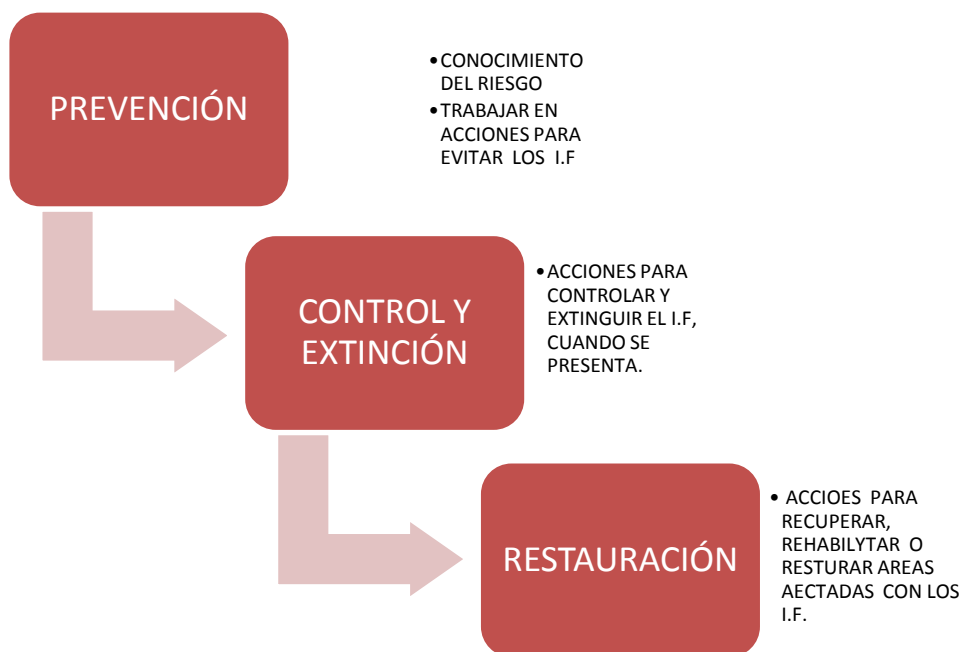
PREVENCIÓN

• CONOCIMIENTO DEL RIESGO
• TRABAJAR EN ACCIONES PARA EVITAR LOS I.F

CONTROL Y EXTINCIÓN

• ACCIONES PARA CONTROLAR Y EXTINGUIR EL I.F, CUANDO SE PRESENTA.

RESTAURACIÓN

• ACCIOES PARA RECUPERAR, REHABILYTAR O RESTURAR AREAS AECTADAS CON LOS I.F.